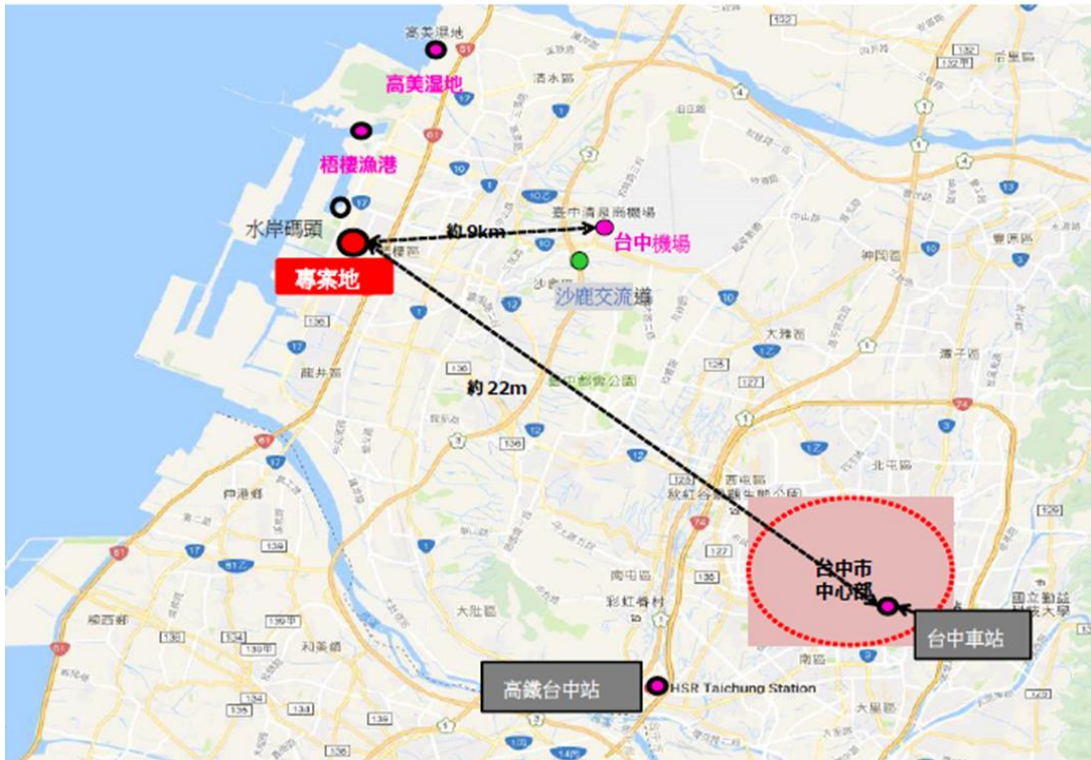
高美濕地
高美濕地
清水區
梧棲漁港
水岸碼頭
約 9km
臺中清泉崗機場
台中機場
專案地
沙鹿交流道
沙鹿區
神岡區
豐原區
大雅區
潭子區
龍井區
約 22m
北屯區
西屯區
北區
臺中都會公園
伸港鄉
南屯區
台中市
中心部
台中車站
大肚區
彩虹眷村
南區
大里區
國立勤益科技大學
和美鎮
高鐵台中站
HSR Taichung Station
61
17
10
136
1
74
127
3
12
129
132
4
13
139
134
135
138
6
5